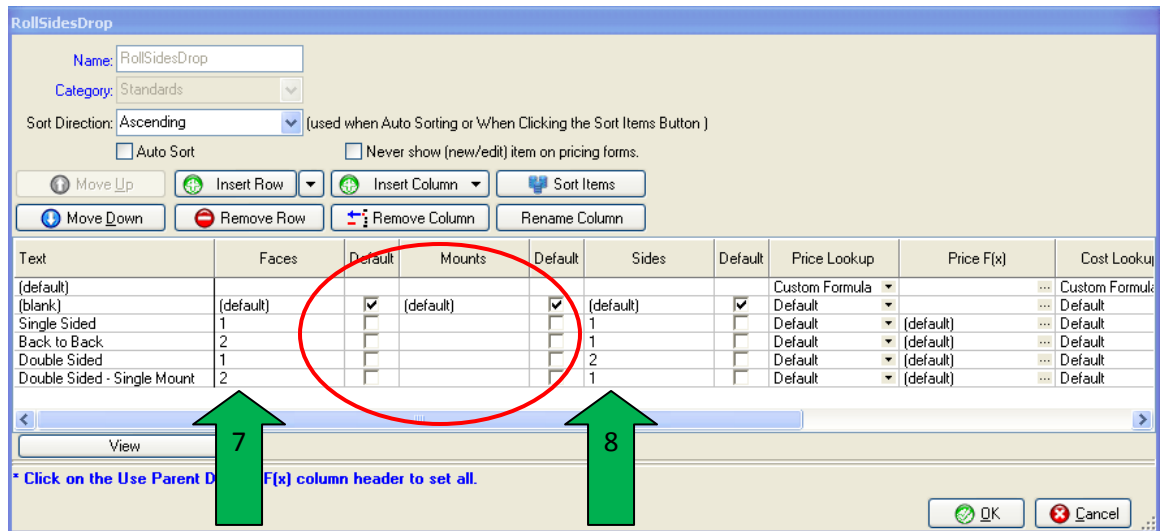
RollSidesDrop

Name: RollSidesDrop

Category: Standards

Sort Direction: Ascending (used when Auto Sorting or When Clicking the Sort Items Button )

Auto Sort

Never show (new/edit) item on pricing forms.

Move Up

Insert Row

Insert Column

Sort Items

Move Down

Remove Row

Remove Column

Rename Column

| Text | Faces | Default | Mounts | Default | Sides | Default | Price Lookup | Price F(x) | Cost Looku |
|---|---|---|---|---|---|---|---|---|---|
| (default) | | | | | | | Custom Formula | ... | Custom Formula |
| (blank) | (default) | ✔ | (default) | ✔ | (default) | ✔ | Default | ... | Default |
| Single Sided | 1 | | | | 1 | | Default | (default) ... | Default |
| Back to Back | 2 | | | | 1 | | Default | (default) ... | Default |
| Double Sided | 1 | | | | 2 | | Default | (default) ... | Default |
| Double Sided - Single Mount | 2 | | | | 1 | | Default | (default) ... | Default |

View

7

8

* Click on the Use Parent D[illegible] F(x) column header to set all.

OK

Cancel